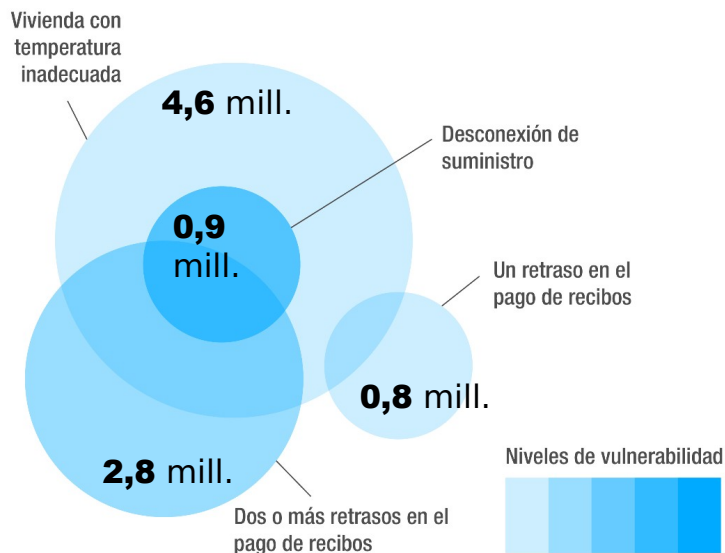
Vivienda con temperatura inadecuada

4,6 mill.

Desconexión de suministro

0,9 mill.

Un retraso en el pago de recibos

0,8 mill.

2,8 mill.

Dos o más retrasos en el pago de recibos

Niveles de vulnerabilidad